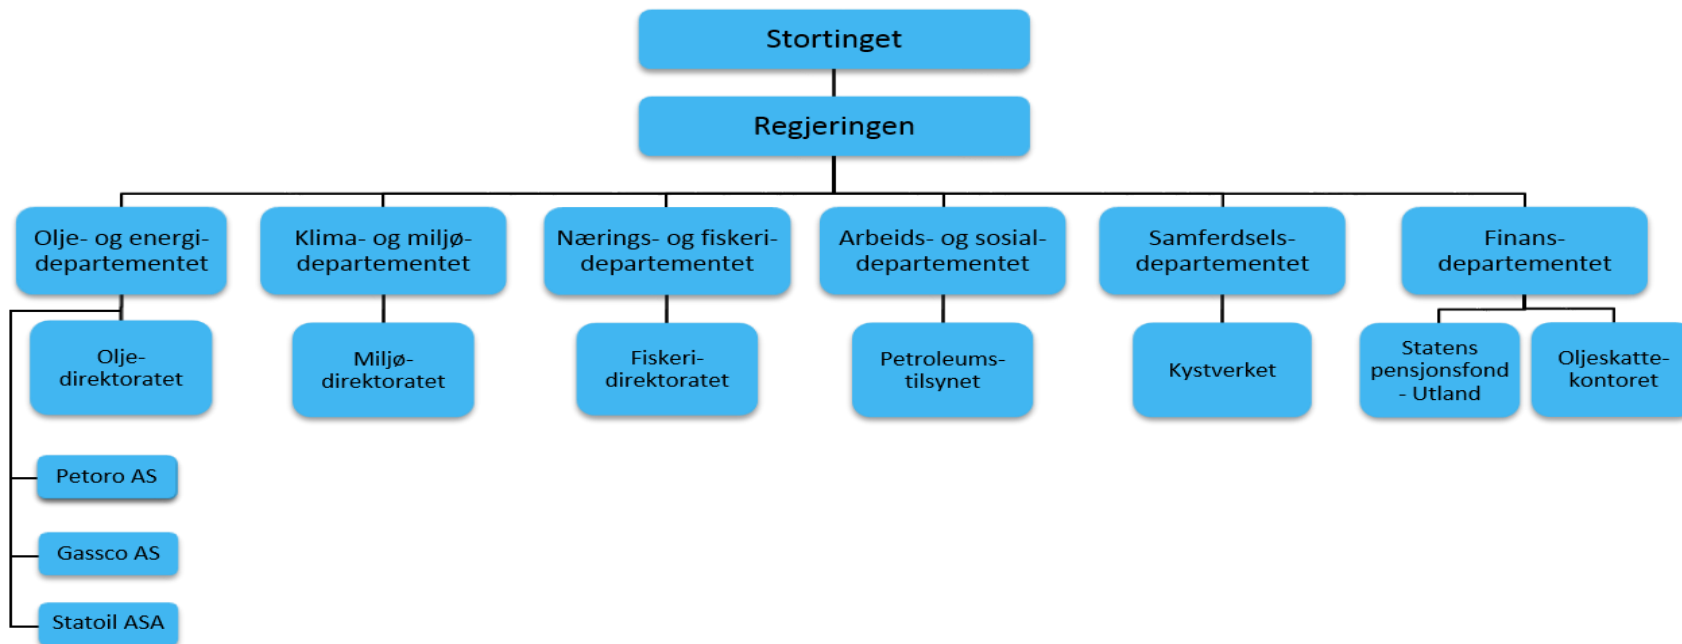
Stortinget

Regjeringen

Olje- og energidepartementet

Klima- og miljødepartementet

Nærings- og fiskeridepartementet

Arbeids- og sosialdepartementet

Samferdselsdepartementet

Finansdepartementet

Oljedirektoratet

Miljødirektoratet

Fiskeridirektoratet

Petroleumstilsynet

Kystverket

Statens pensjonsfond - Utland

Oljeskattekontoret

Petoro AS

Gassco AS

Statoil ASA